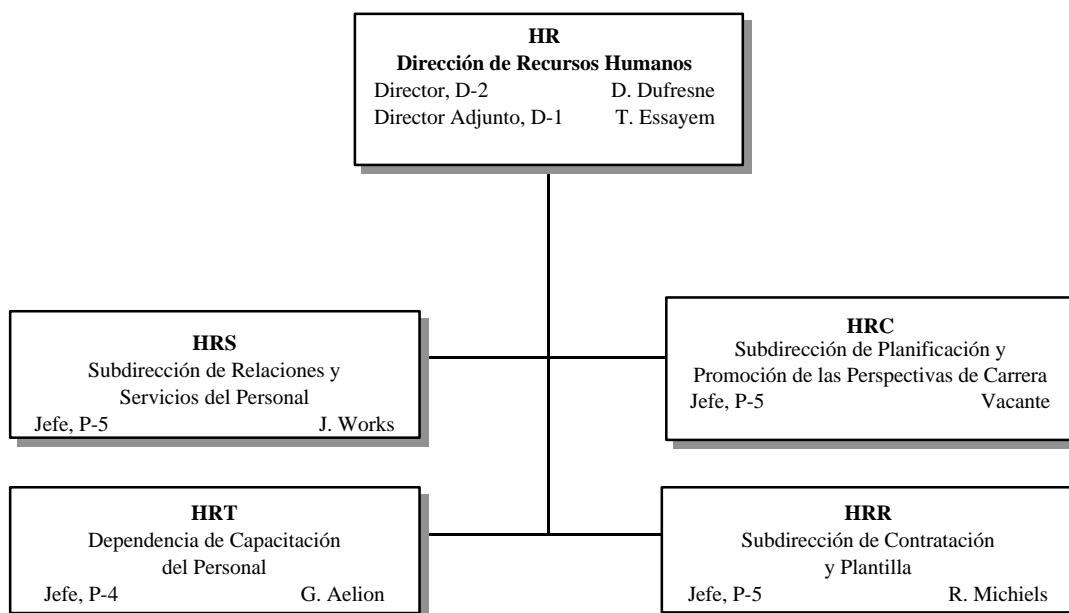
HR
Dirección de Recursos Humanos
Director, D-2 D. Dufresne
Director Adjunto, D-1 T. Essayem

HRS
Subdirección de Relaciones y Servicios del Personal
Jefe, P-5 J. Works

HRC
Subdirección de Planificación y Promoción de las Perspectivas de Carrera
Jefe, P-5 Vacante

HRT
Dependencia de Capacitación del Personal
Jefe, P-4 G. Aelion

HRR
Subdirección de Contratación y Plantilla
Jefe, P-5 R. Michiels